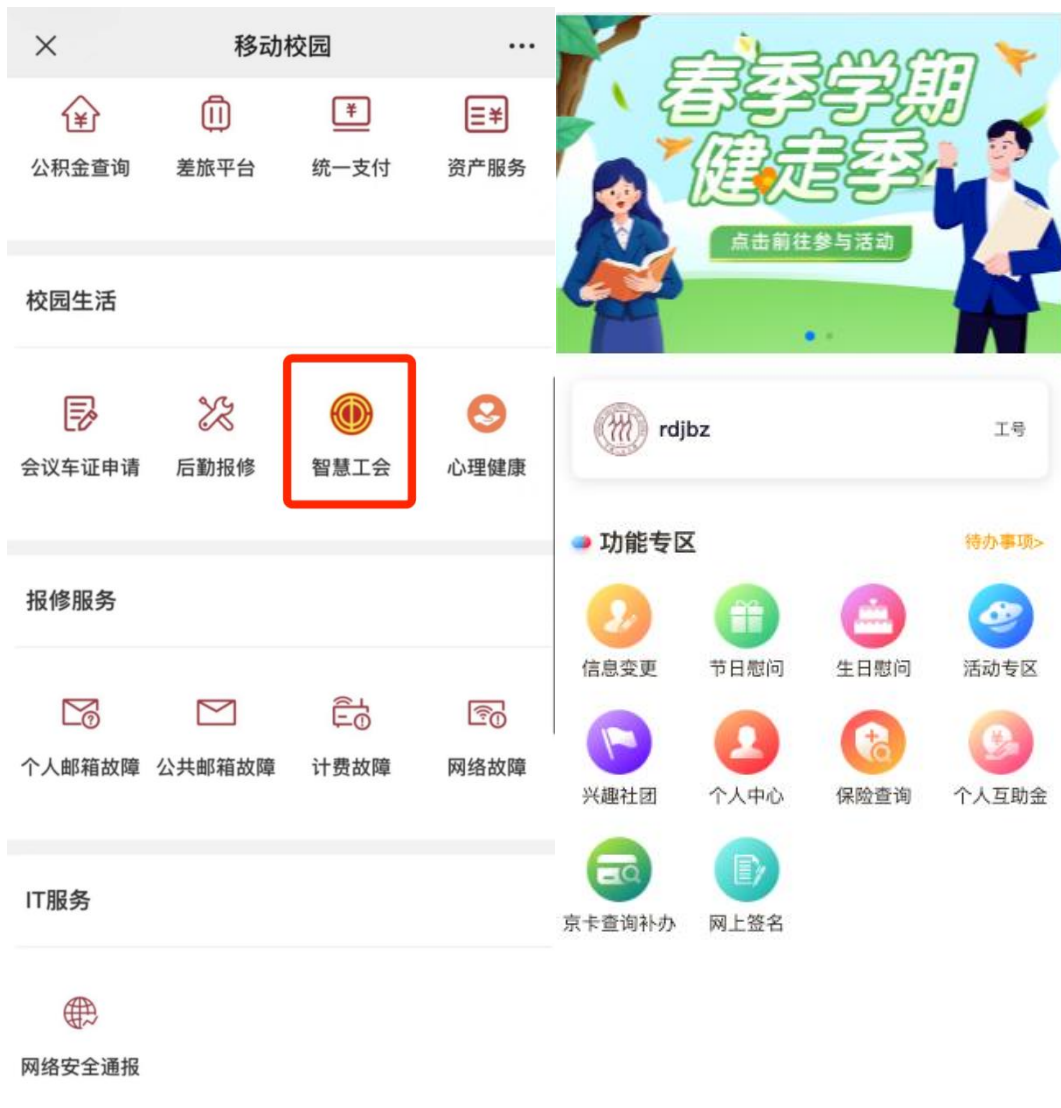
移动校园

公积金查询　差旅平台　统一支付　资产服务

校园生活

会议车证申请　后勤报修　智慧工会　心理健康

报修服务

个人邮箱故障　公共邮箱故障　计费故障　网络故障

IT服务

网络安全通报

春季学期
健走季
点击前往参与活动

rdjbz　工号

功能专区　待办事项>

信息变更　节日慰问　生日慰问　活动专区

兴趣社团　个人中心　保险查询　个人互助金

京卡查询补办　网上签名